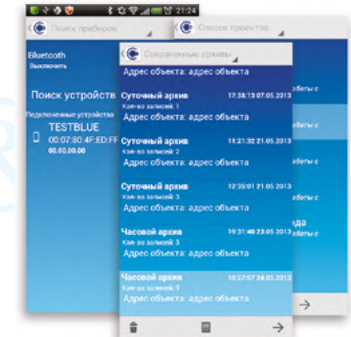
21:24

Поиск приборов

Список проектов

Bluetooth
Выключить

Поиск устройств

Подключенные устройства

TESTBLUE
00:07:80:4F:ED:FF
00.00.00.00

Сохраненные архивы

Адрес объекта: адрес объекта

Суточный архив
17:38:13 07.05.2013
Кол-во записей 1
Адрес объекта: адрес объекта

Суточный архив
11:21:32 21.05.2013
Кол-во записей 2
Адрес объекта: адрес объекта

Суточный архив
12:35:01 21.05.2013
Кол-во записей 3
Адрес объекта: адрес объекта

Часовой архив
19:31:40 23.05.2013
Кол-во записей 3
Адрес объекта: адрес объекта

Часовой архив
10:27:57 24.05.2013
Кол-во записей 9
Адрес объекта: адрес объекта

бъекты с
бъекты с
бъекты с
бъекты с
да
бъекты с